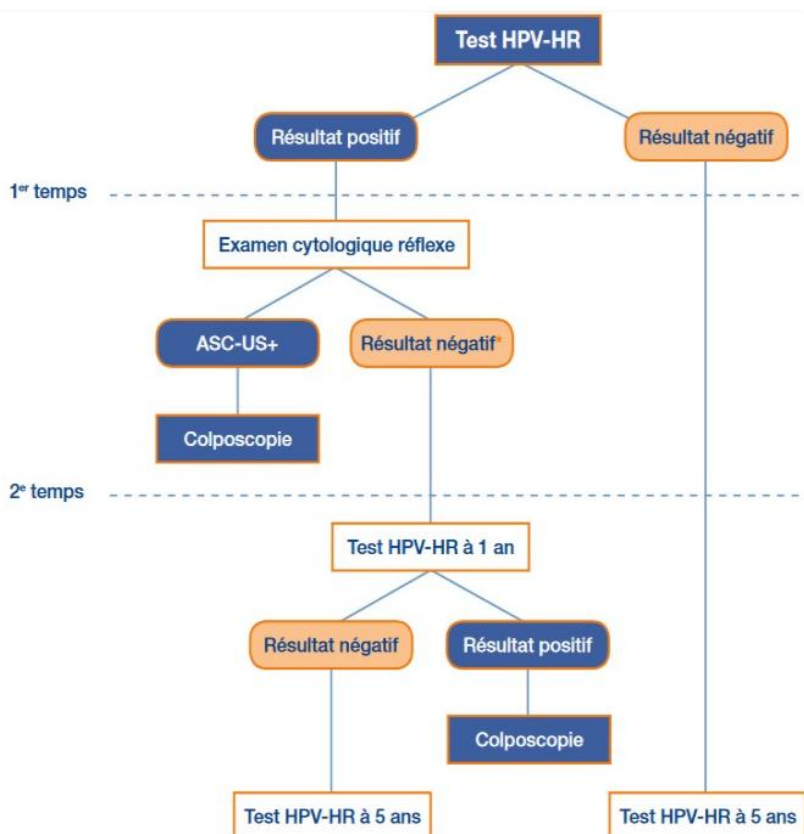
Test HPV-HR

Résultat positif

Résultat négatif

1$^{er}$ temps

Examen cytologique réflexe

ASC-US+

Résultat négatif*

Colposcopie

2$^{e}$ temps

Test HPV-HR à 1 an

Résultat négatif

Résultat positif

Colposcopie

Test HPV-HR à 5 ans

Test HPV-HR à 5 ans